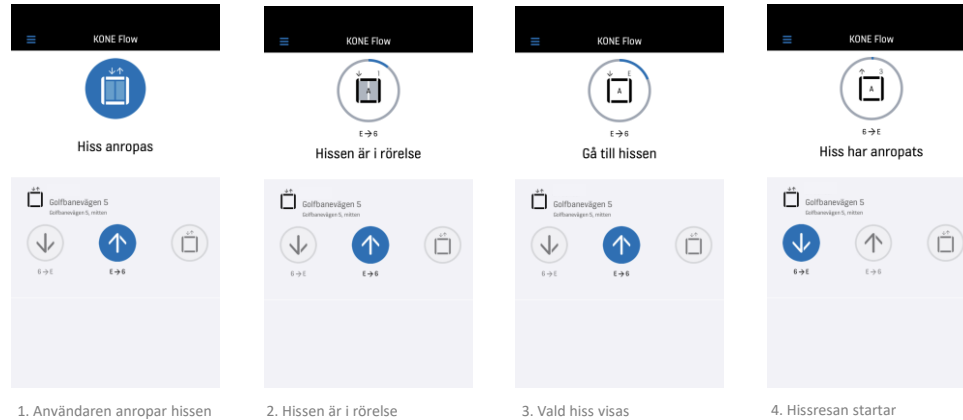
KONE Flow

Hiss anropas

Golfbanevägen 5
Golfbanevägen 5, mitten

6 → E

E → 6

1. Användaren anropar hissen

KONE Flow

A

E → 6

Hissen är i rörelse

Golfbanevägen 5
Golfbanevägen 5, mitten

6 → E

E → 6

2. Hissen är i rörelse

KONE Flow

A

E → 6

Gå till hissen

Golfbanevägen 5
Golfbanevägen 5, mitten

6 → E

E → 6

3. Vald hiss visas

KONE Flow

A

6 → E

Hiss har anropats

Golfbanevägen 5
Golfbanevägen 5, mitten

6 → E

E → 6

4. Hissresan startar